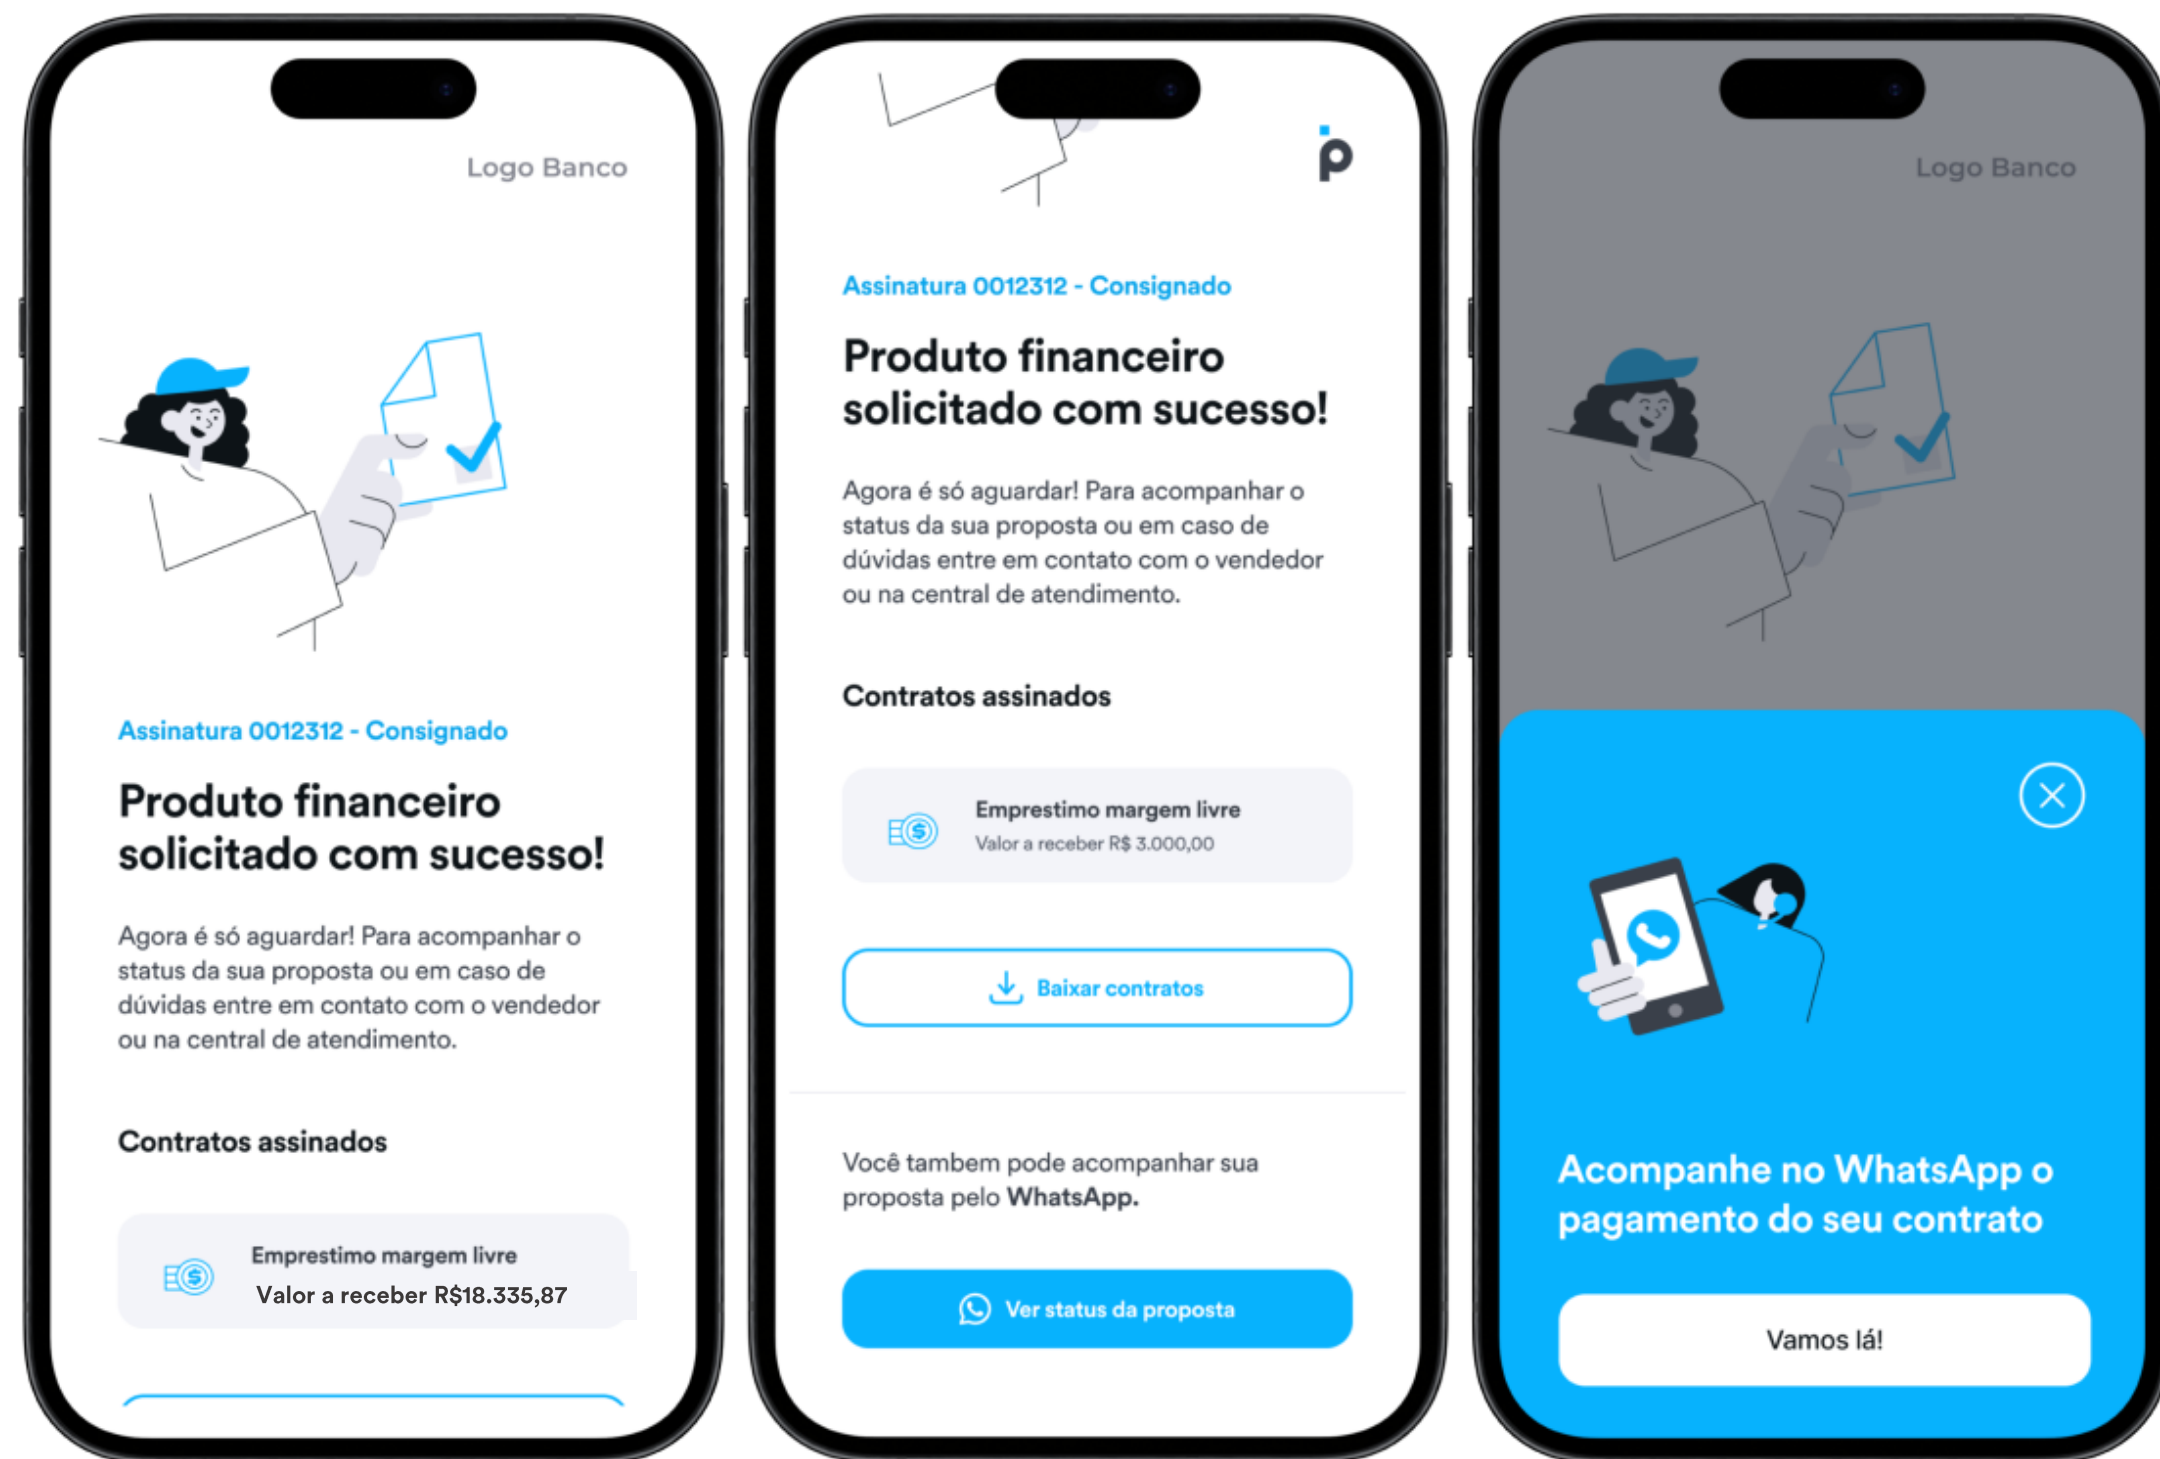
Logo Banco

Assinatura 0012312 - Consignado

Produto financeiro solicitado com sucesso!

Agora é só aguardar! Para acompanhar o status da sua proposta ou em caso de dúvidas entre em contato com o vendedor ou na central de atendimento.

Contratos assinados

Emprestimo margem livre
Valor a receber R$18.335,87

Assinatura 0012312 - Consignado

Produto financeiro solicitado com sucesso!

Agora é só aguardar! Para acompanhar o status da sua proposta ou em caso de dúvidas entre em contato com o vendedor ou na central de atendimento.

Contratos assinados

Emprestimo margem livre
Valor a receber R$ 3.000,00

Baixar contratos

Você tambem pode acompanhar sua proposta pelo WhatsApp.

Ver status da proposta

Logo Banco

Acompanhe no WhatsApp o pagamento do seu contrato

Vamos lá!